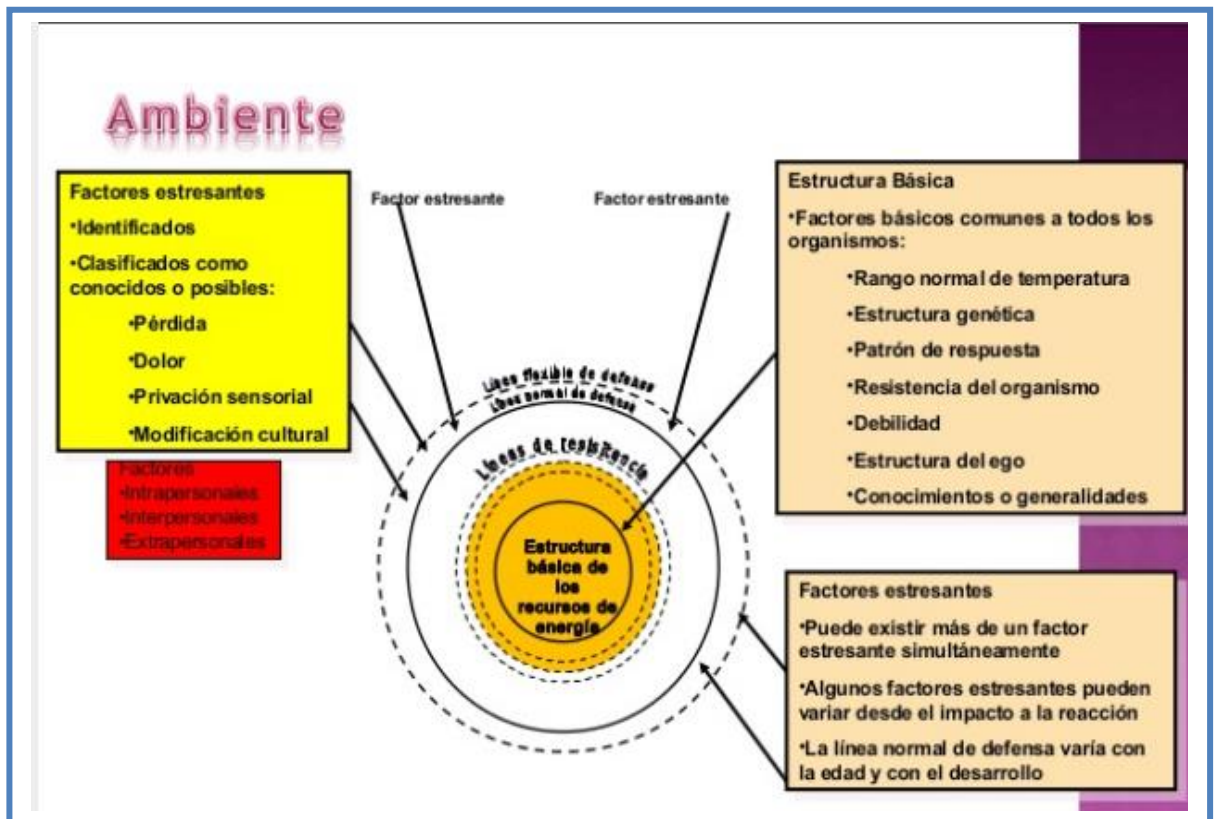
Ambiente

Factores estresantes

•Identificados

•Clasificados como conocidos o posibles:

•Pérdida

•Dolor

•Privación sensorial

•Modificación cultural

Factores
•Intrapersonales
•Interpersonales
•Extrapersonales

Factor estresante

Factor estresante

Línea flexible de defensa

Línea normal de defensa

Líneas de resistencia

Estructura básica de los recursos de energía

Estructura Básica

•Factores básicos comunes a todos los organismos:

•Rango normal de temperatura

•Estructura genética

•Patrón de respuesta

•Resistencia del organismo

•Debilidad

•Estructura del ego

•Conocimientos o generalidades

Factores estresantes

•Puede existir más de un factor estresante simultáneamente

•Algunos factores estresantes pueden variar desde el impacto a la reacción

•La línea normal de defensa varía con la edad y con el desarrollo